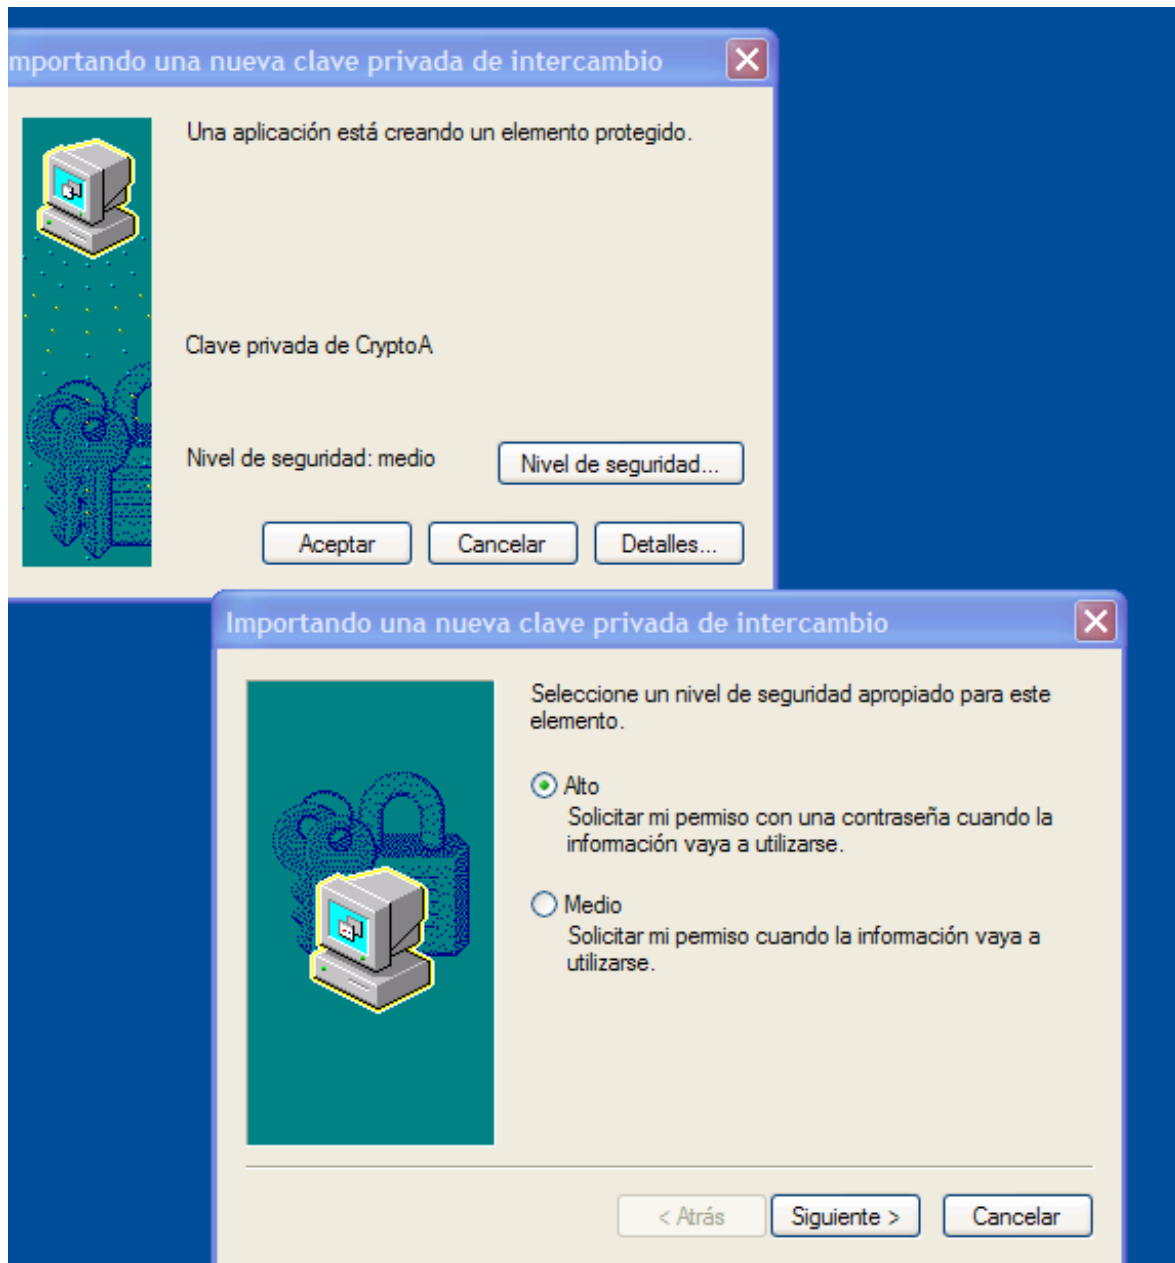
mportando una nueva clave privada de intercambio

Una aplicación está creando un elemento protegido.

Clave privada de CryptoA

Nivel de seguridad: medio

Nivel de seguridad...

Aceptar

Cancelar

Detalles...

Importando una nueva clave privada de intercambio

Seleccione un nivel de seguridad apropiado para este elemento.

Alto

Solicitar mi permiso con una contraseña cuando la información vaya a utilizarse.

Medio

Solicitar mi permiso cuando la información vaya a utilizarse.

< Atrás

Siguiente >

Cancelar